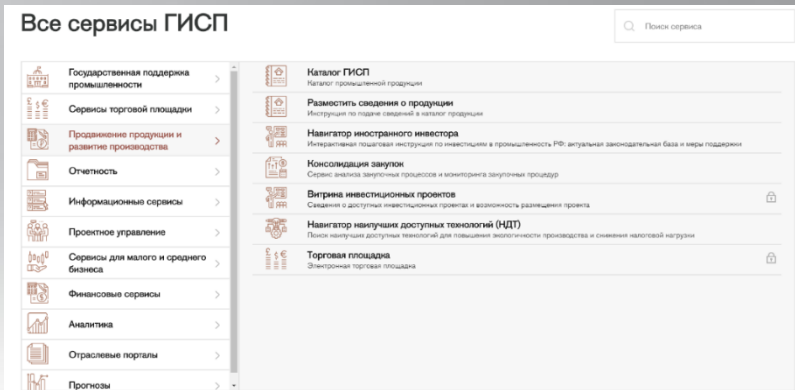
Все сервисы ГИСП

Поиск сервиса

Государственная поддержка промышленности >
Сервисы торговой площадки >
Продвижение продукции и развитие производства >
Отчетность >
Информационные сервисы >
Проектное управление >
Сервисы для малого и среднего бизнеса >
Финансовые сервисы >
Аналитика >
Отраслевые порталы >
Прогнозы >

Каталог ГИСП
Каталог промышленной продукции

Разместить сведения о продукции
Инструкция по подаче сведений в каталог продукции

Навигатор иностранного инвестора
Интерактивная пошаговая инструкция по инвестициям в промышленность РФ: актуальная законодательная база и меры поддержки

Консолидация закупок
Сервис анализа закупочных процессов и мониторинга закупочных процедур

Витрина инвестиционных проектов
Сведения о доступных инвестиционных проектах и возможность размещения проекта

Навигатор наилучших доступных технологий (НДТ)
Поиск наилучших доступных технологий для повышения экологичности производства и снижения налоговой нагрузки

Торговая площадка
Электронная торговая площадка